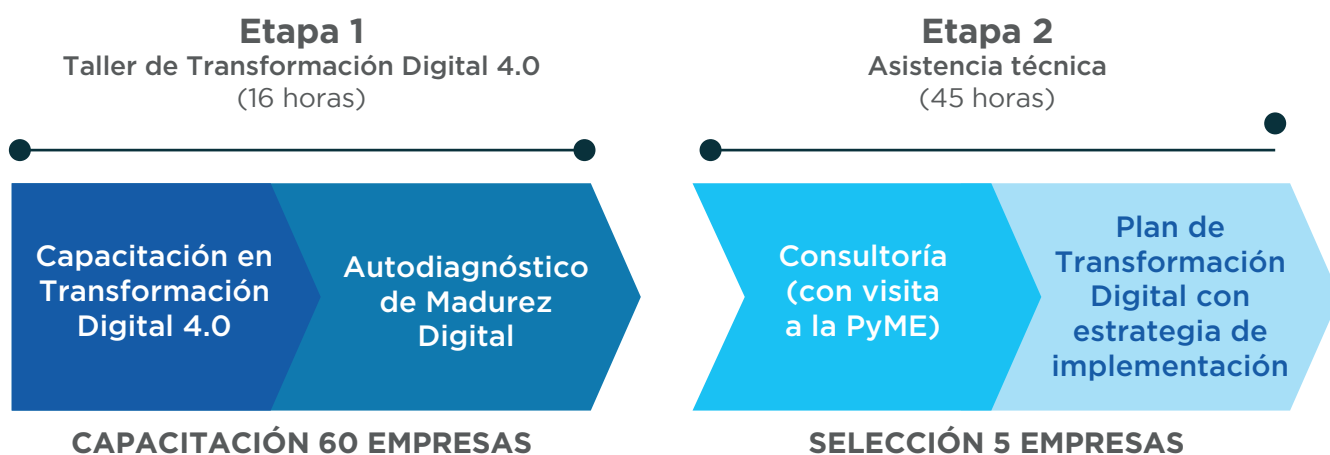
Etapa 1
Taller de Transformación Digital 4.0
(16 horas)

Capacitación en Transformación Digital 4.0

Autodiagnóstico de Madurez Digital

CAPACITACIÓN 60 EMPRESAS

Etapa 2
Asistencia técnica
(45 horas)

Consultoría (con visita a la PyME)

Plan de Transformación Digital con estrategia de implementación

SELECCIÓN 5 EMPRESAS